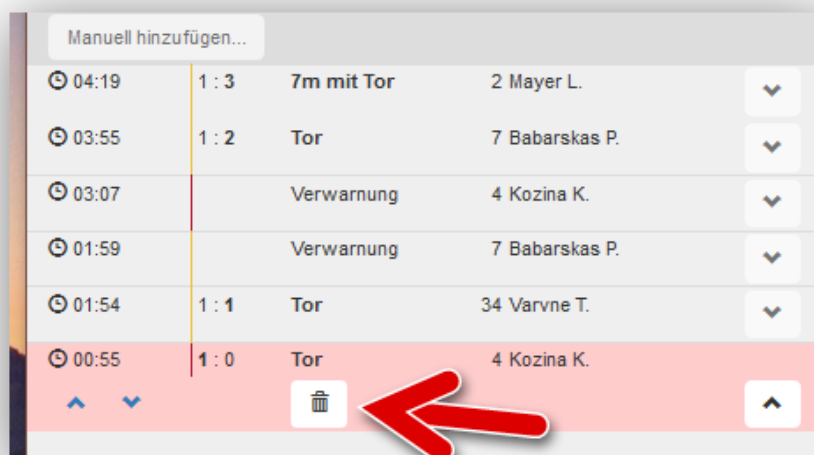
Manuell hinzufügen...

| | | | |
|---|---|---|---|
| 04:19 | 1 : 3 | 7m mit Tor | 2 Mayer L. |
| 03:55 | 1 : 2 | Tor | 7 Babarskas P. |
| 03:07 | | Verwarnung | 4 Kozina K. |
| 01:59 | | Verwarnung | 7 Babarskas P. |
| 01:54 | 1 : 1 | Tor | 34 Varvne T. |
| 00:55 | 1 : 0 | Tor | 4 Kozina K. |